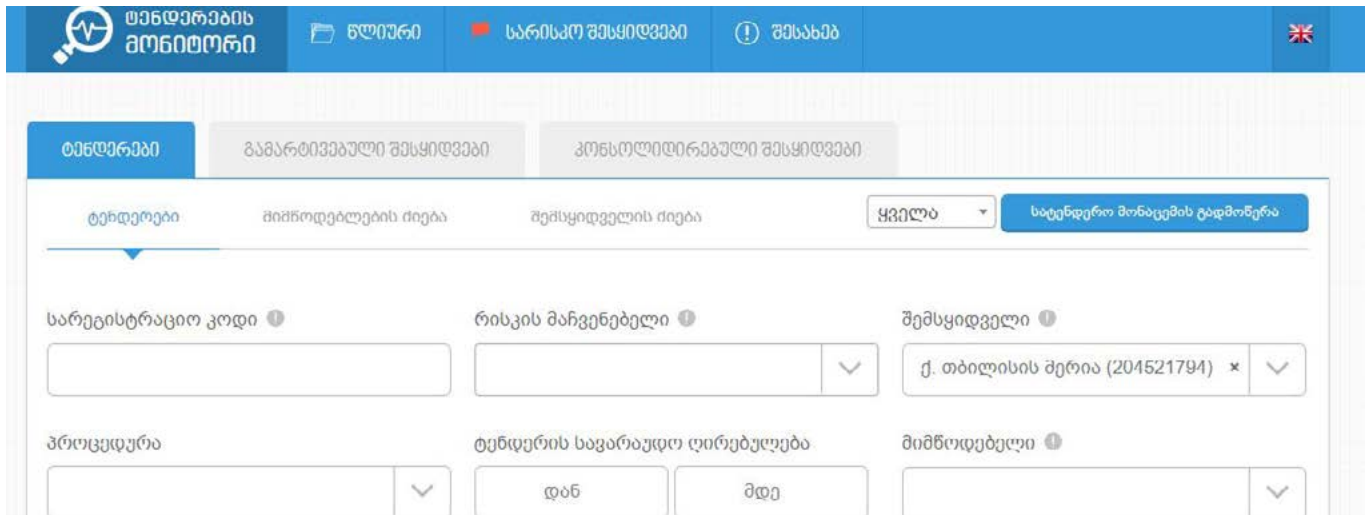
ტენდერების მონიტორი
წლიური
სარისკო შესყიდვები
შესახებ

ტენდერები
გამარტივებული შესყიდვები
კონსოლიდირებული შესყიდვები

ტენდერები
მიმწოდებლების ძიება
შემსყიდველის ძიება
ყველა
სატენდერო მონაცემის გადმოწერა

სარეგისტრაციო კოდი
რისკის მაჩვენებელი
შემსყიდველი
ქ. თბილისის მერია (204521794) ×

პროცედურა
ტენდერის სავარაუდო ღირებულება
დან
მდე
მიმწოდებელი